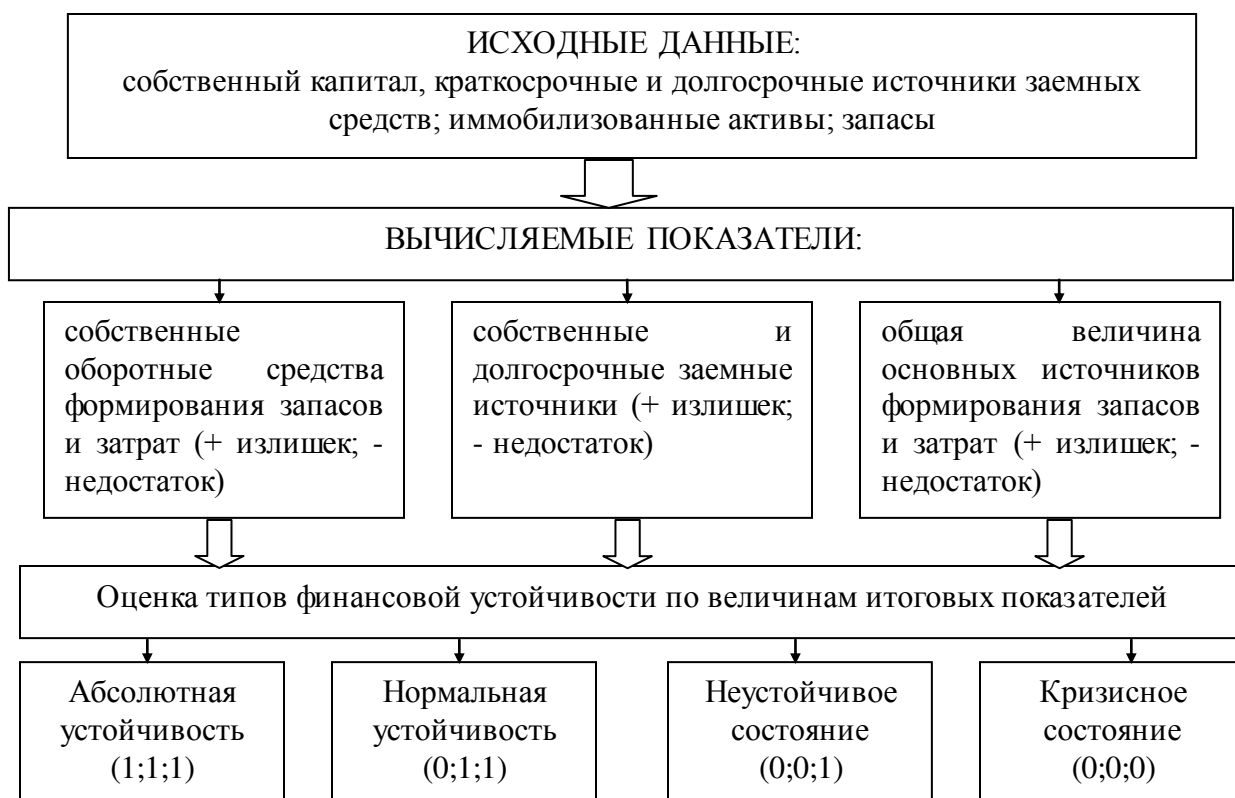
ИСХОДНЫЕ ДАННЫЕ:
собственный капитал, краткосрочные и долгосрочные источники заемных средств; иммобилизованные активы; запасы

ВЫЧИСЛЯЕМЫЕ ПОКАЗАТЕЛИ:

собственные оборотные средства формирования запасов и затрат (+ излишек; - недостаток)

собственные и долгосрочные заемные источники (+ излишек; - недостаток)

общая величина основных источников формирования запасов и затрат (+ излишек; - недостаток)

Оценка типов финансовой устойчивости по величинам итоговых показателей

Абсолютная устойчивость (1;1;1)

Нормальная устойчивость (0;1;1)

Неустойчивое состояние (0;0;1)

Кризисное состояние (0;0;0)